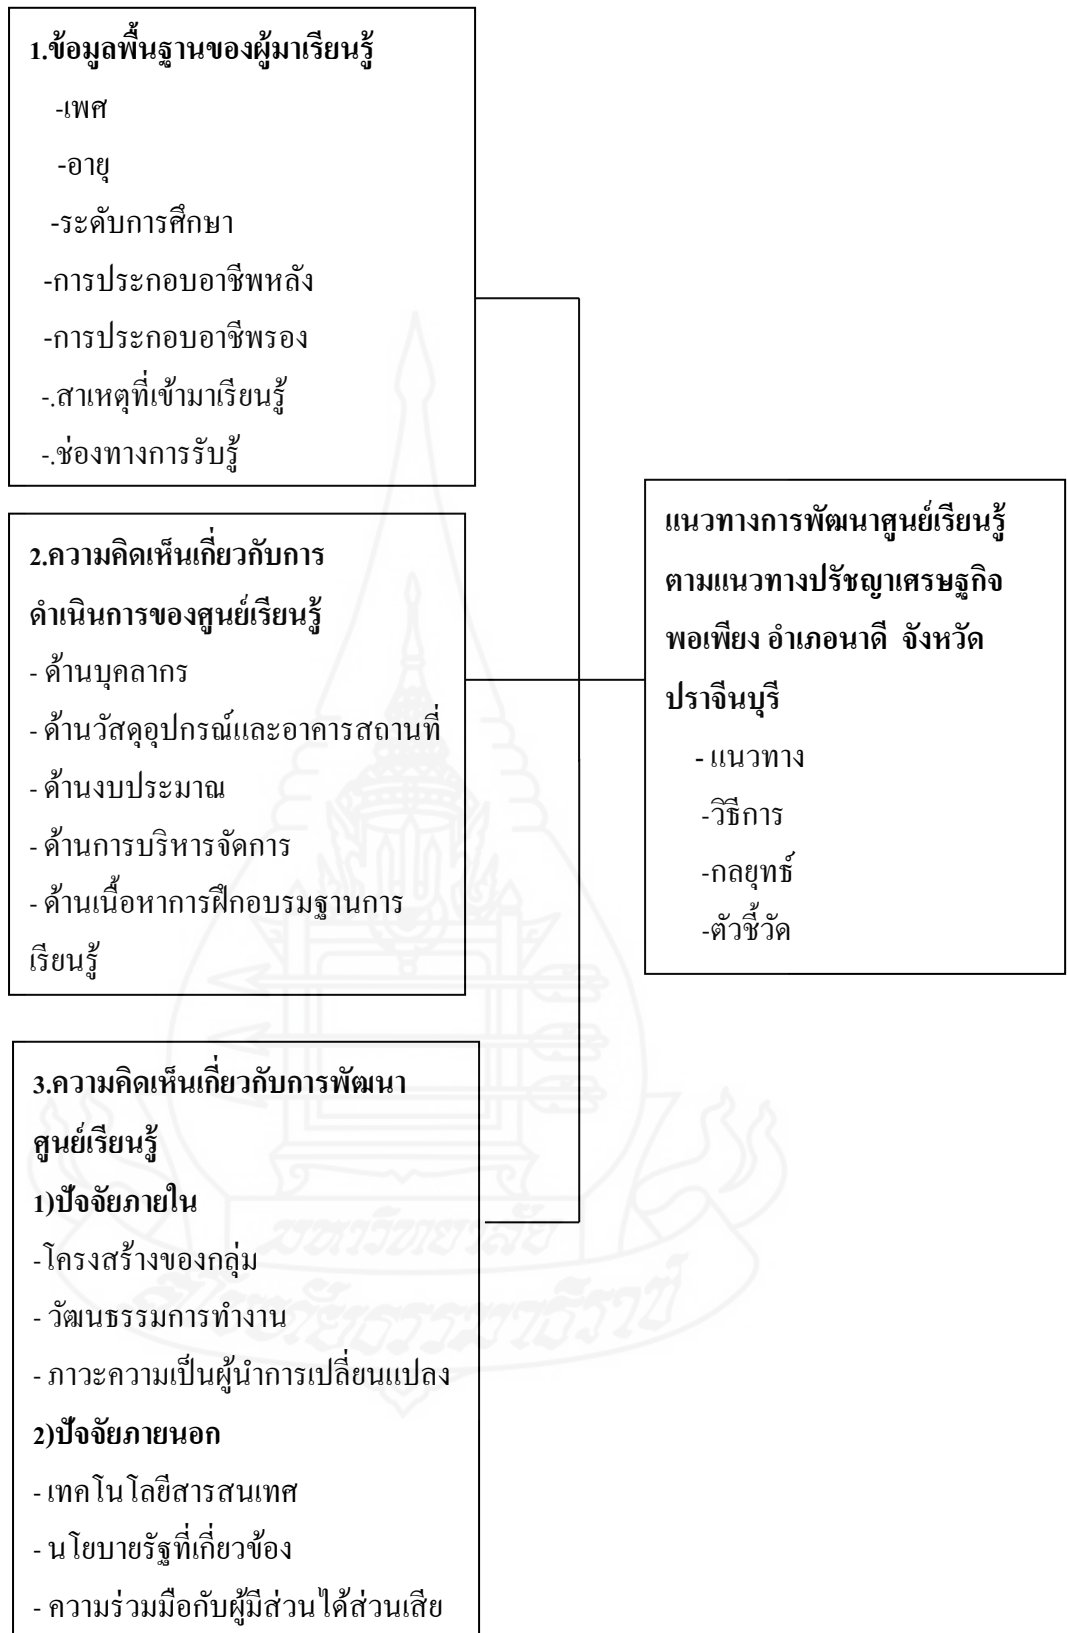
1.ข้อมูลพื้นฐานของผู้มาเรียนรู้
-เพศ
-อายุ
-ระดับการศึกษา
-การประกอบอาชีพหลัง
-การประกอบอาชีพรอง
-.สาเหตุที่เข้ามาเรียนรู้
-.ช่องทางการรับรู้

2.ความคิดเห็นเกี่ยวกับการดำเนินการของศูนย์เรียนรู้
- ด้านบุคลากร
- ด้านวัสดุอุปกรณ์และอาคารสถานที่
- ด้านงบประมาณ
- ด้านการบริหารจัดการ
- ด้านเนื้อหาการฝึกอบรมฐานการเรียนรู้

3.ความคิดเห็นเกี่ยวกับการพัฒนาศูนย์เรียนรู้
1)ปัจจัยภายใน
-โครงสร้างของกลุ่ม
- วัฒนธรรมการทำงาน
- ภาวะความเป็นผู้นำการเปลี่ยนแปลง
2)ปัจจัยภายนอก
- เทคโนโลยีสารสนเทศ
- นโยบายรัฐที่เกี่ยวข้อง
- ความร่วมมือกับผู้มีส่วนได้ส่วนเสีย

แนวทางการพัฒนาศูนย์เรียนรู้ตามแนวทางปรัชญาเศรษฐกิจพอเพียง อำเภอนาดี จังหวัดปราจีนบุรี
- แนวทาง
-วิธีการ
-กลยุทธ์
-ตัวชี้วัด